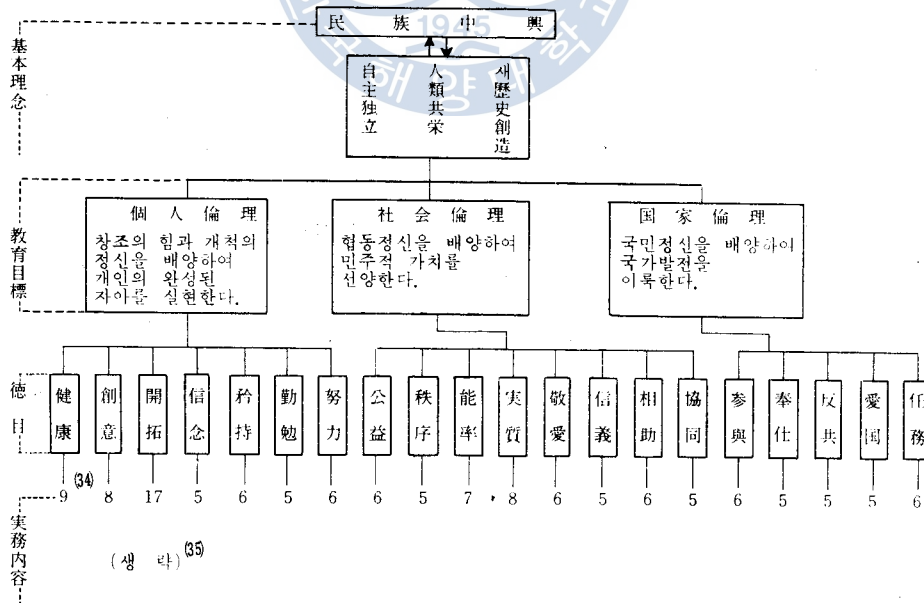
基本理念

民 族 中 興

自主独立 人類共栄 새歴史創造

教育目標

個 人 倫 理
창조의 힘과 개척의 정신을 배양하여 개인의 완성된 자아를 실현한다.

社 会 倫 理
협동정신을 배양하여 민주적 가치를 선양한다.

国 家 倫 理
국민정신을 배양하여 국가발전을 이룩한다.

徳目

健康 創意 開拓 信念 矜持 勤勉 努力 公益 秩序 能率 実質 敬愛 信義 相助 協同 参與 奉仕 反共 愛国 任務

(34)
9 8 17 5 6 5 6 6 5 7 8 6 5 6 5 6 5 5 5 6

実務内容

(생 략)(35)